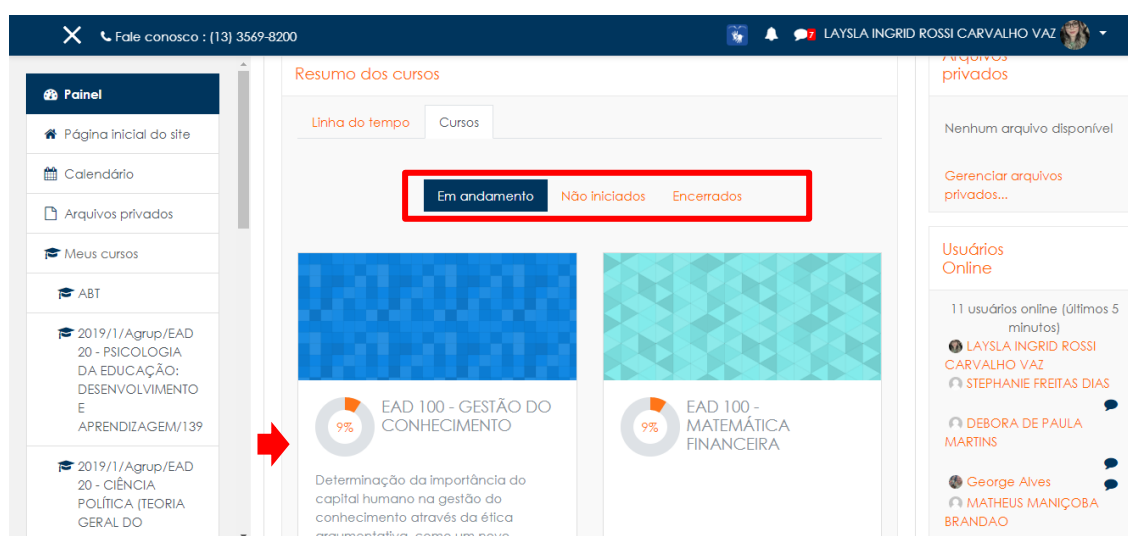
Fale conosco : (13) 3569-8200

7 LAYSLA INGRID ROSSI CARVALHO VAZ

Painel

Página inicial do site

Calendário

Arquivos privados

Meus cursos

ABT

2019/1/Agrup/EAD 20 - PSICOLOGIA DA EDUCAÇÃO: DESENVOLVIMENTO E APRENDIZAGEM/139

2019/1/Agrup/EAD 20 - CIÊNCIA POLÍTICA (TEORIA GERAL DO

Resumo dos cursos

Linha do tempo

Cursos

Em andamento

Não iniciados

Encerrados

9%

EAD 100 - GESTÃO DO CONHECIMENTO

Determinação da importância do capital humano na gestão do conhecimento através da ética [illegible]

9%

EAD 100 - MATEMÁTICA FINANCEIRA

Arquivos privados

Nenhum arquivo disponível

Gerenciar arquivos privados...

Usuários Online

11 usuários online (últimos 5 minutos)

LAYSLA INGRID ROSSI CARVALHO VAZ

STEPHANIE FREITAS DIAS

DEBORA DE PAULA MARTINS

George Alves

MATHEUS MANIÇOBA BRANDAO